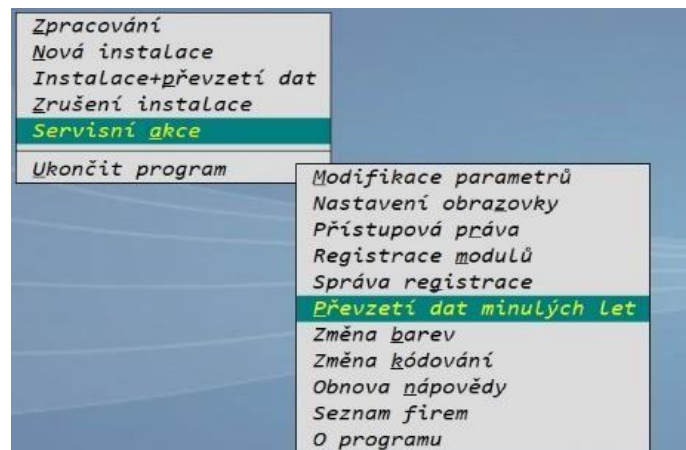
Zpracování
Nová instalace
Instalace+převzetí dat
Zrušení instalace
Servisní akce
Ukončit program

Modifikace parametrů
Nastavení obrazovky
Přístupová práva
Registrace modulů
Správa registrace
Převzetí dat minulých let
Změna barev
Změna kódování
Obnova nápovědy
Seznam firem
O programu